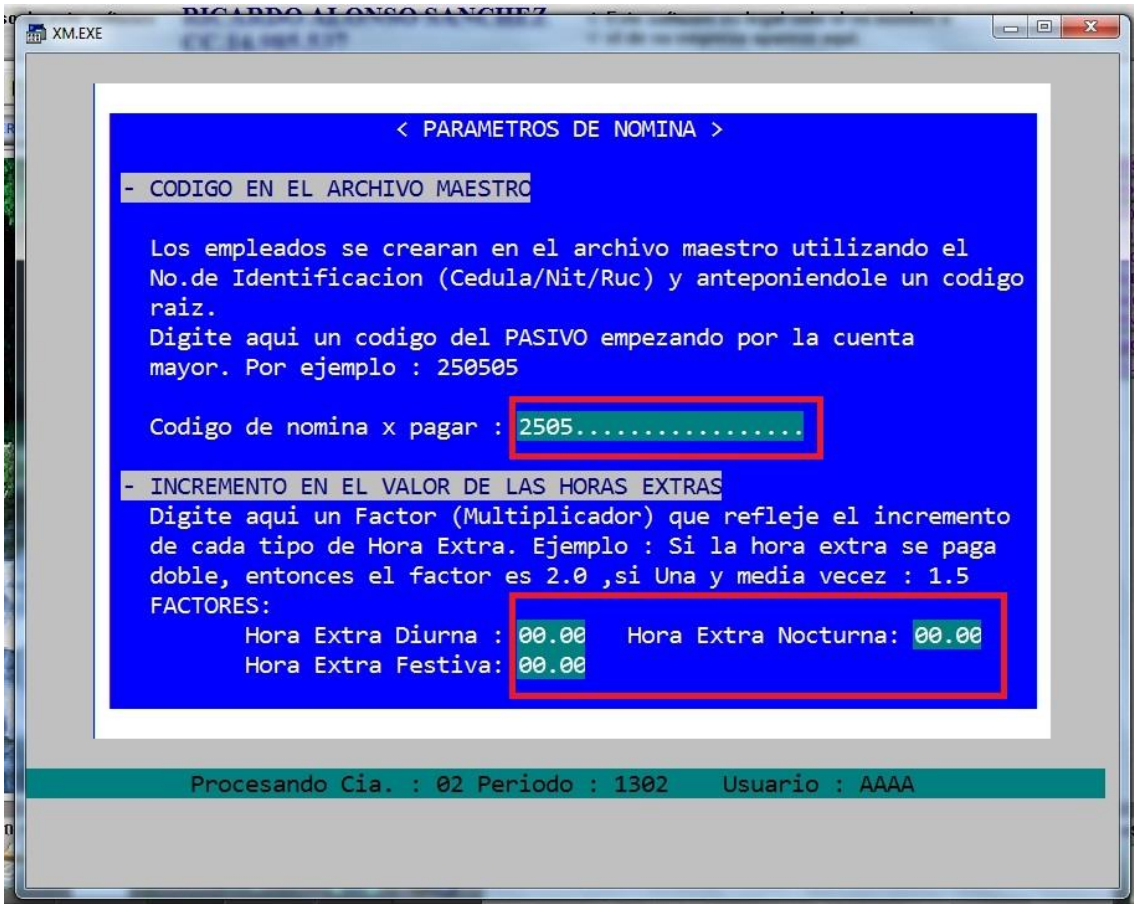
XM.EXE

RICARDO ALONSO SANCHEZ
CC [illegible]

< PARAMETROS DE NOMINA >

- CODIGO EN EL ARCHIVO MAESTRO

Los empleados se crearan en el archivo maestro utilizando el No.de Identificacion (Cedula/Nit/Ruc) y anteponiendole un codigo raiz.
Digite aqui un codigo del PASIVO empezando por la cuenta mayor. Por ejemplo : 250505

Codigo de nomina x pagar : 2505................

- INCREMENTO EN EL VALOR DE LAS HORAS EXTRAS
Digite aqui un Factor (Multiplicador) que refleje el incremento de cada tipo de Hora Extra. Ejemplo : Si la hora extra se paga doble, entonces el factor es 2.0 ,si Una y media vecez : 1.5
FACTORES:
Hora Extra Diurna : 00.00 Hora Extra Nocturna: 00.00
Hora Extra Festiva: 00.00

Procesando Cia. : 02 Periodo : 1302 Usuario : AAAA